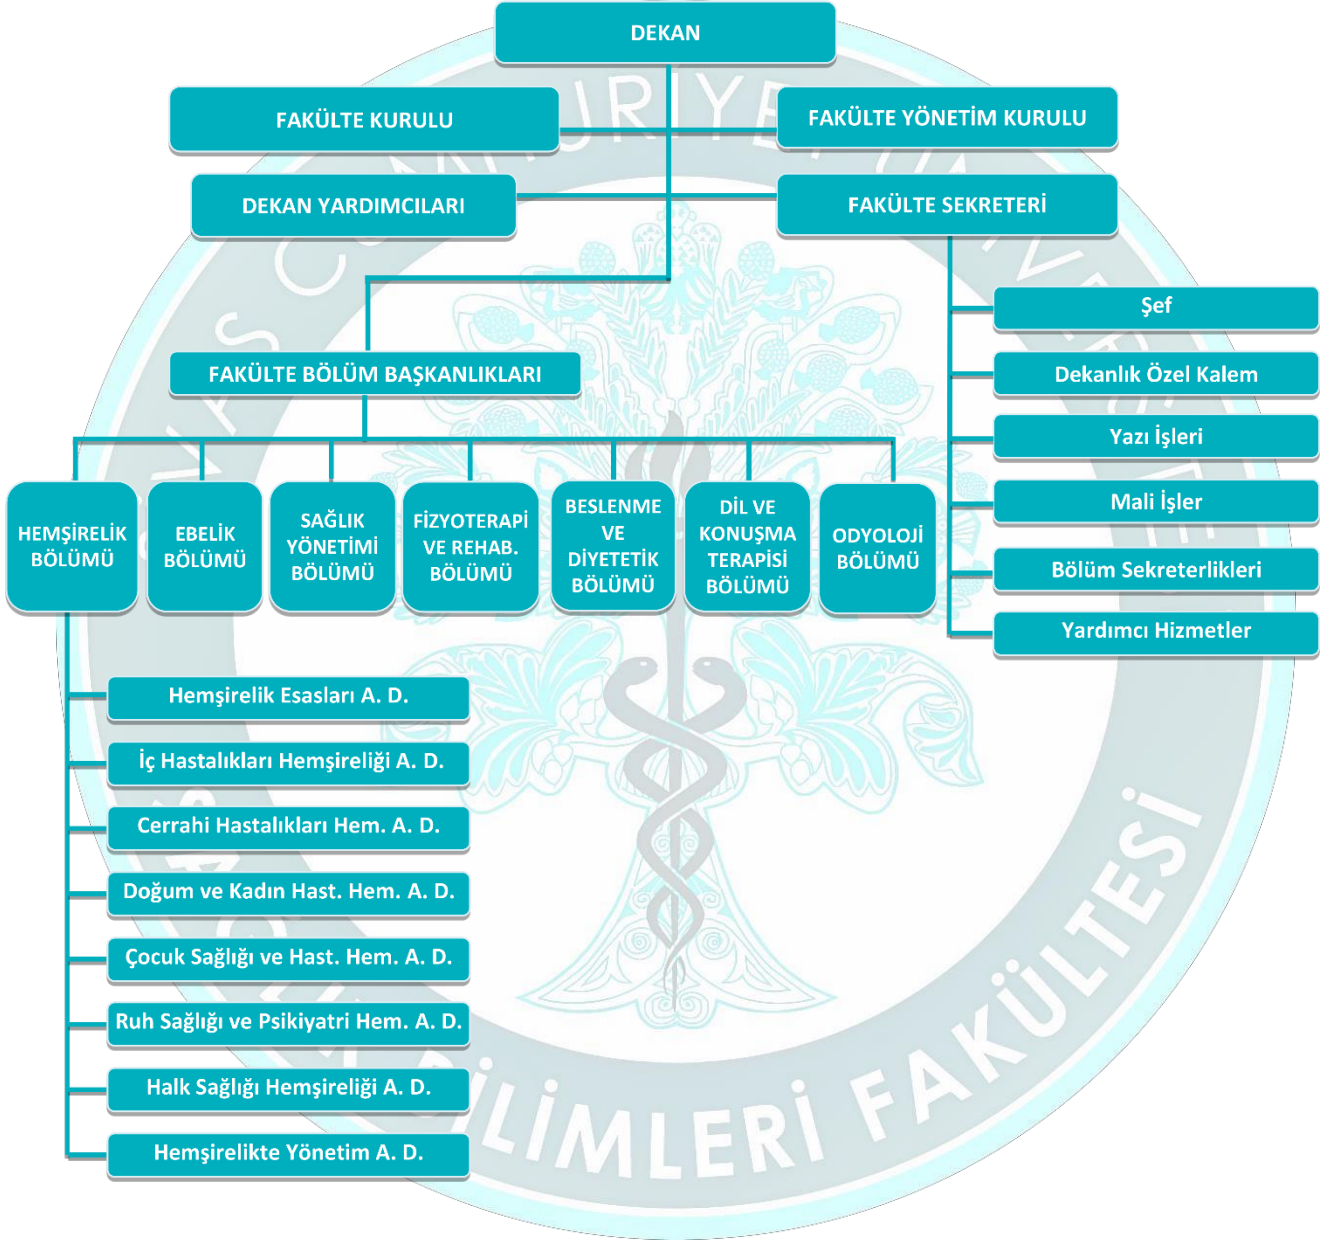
DEKAN

FAKÜLTE KURULU

FAKÜLTE YÖNETİM KURULU

DEKAN YARDIMCILARI

FAKÜLTE SEKRETERİ

Şef

Dekanlık Özel Kalem

Yazı İşleri

Mali İşler

Bölüm Sekreterlikleri

Yardımcı Hizmetler

FAKÜLTE BÖLÜM BAŞKANLIKLARI

HEMŞİRELİK BÖLÜMÜ

EBELİK BÖLÜMÜ

SAĞLIK YÖNETİMİ BÖLÜMÜ

FİZYOTERAPİ VE REHAB. BÖLÜMÜ

BESLENME VE DİYETETİK BÖLÜMÜ

DİL VE KONUŞMA TERAPİSİ BÖLÜMÜ

ODYOLOJİ BÖLÜMÜ

Hemşirelik Esasları A. D.

İç Hastalıkları Hemşireliği A. D.

Cerrahi Hastalıkları Hem. A. D.

Doğum ve Kadın Hast. Hem. A. D.

Çocuk Sağlığı ve Hast. Hem. A. D.

Ruh Sağlığı ve Psikiyatri Hem. A. D.

Halk Sağlığı Hemşireliği A. D.

Hemşirelikte Yönetim A. D.

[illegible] CUMHURİYET ÜNİVERSİTESİ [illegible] BİLİMLERİ FAKÜLTESİ